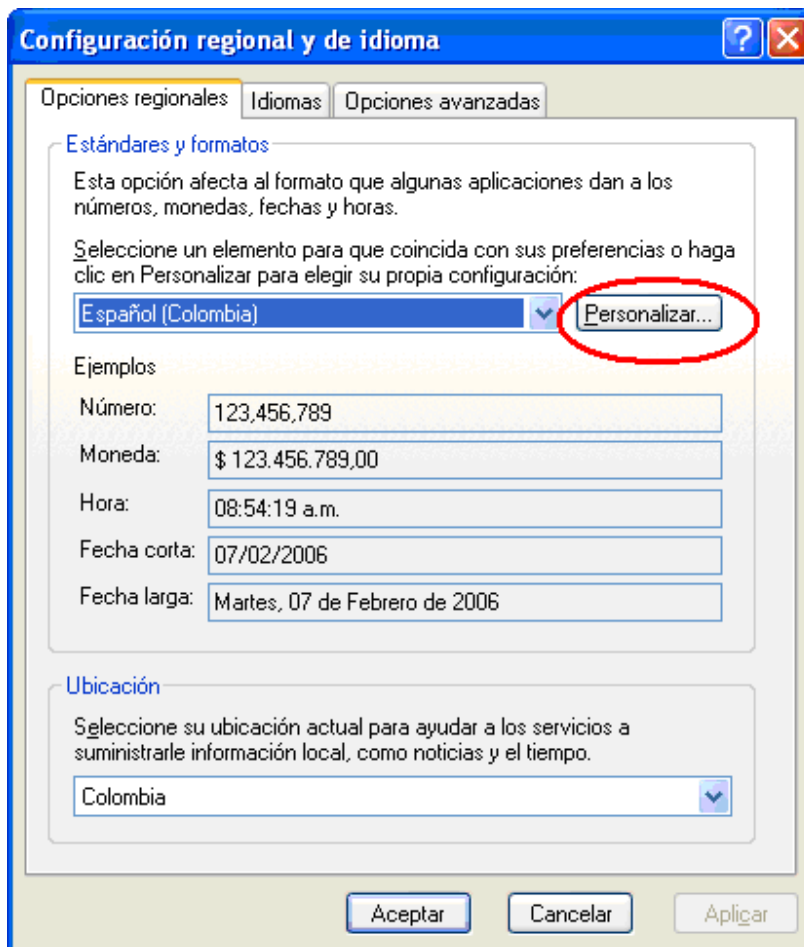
Configuración regional y de idioma

?

Opciones regionales | Idiomas | Opciones avanzadas

Estándares y formatos

Esta opción afecta al formato que algunas aplicaciones dan a los números, monedas, fechas y horas.

Seleccione un elemento para que coincida con sus preferencias o haga clic en Personalizar para elegir su propia configuración:

Español (Colombia)

Personalizar...

Ejemplos

| | |
|---|---|
| Número: | 123,456,789 |
| Moneda: | $ 123.456.789,00 |
| Hora: | 08:54:19 a.m. |
| Fecha corta: | 07/02/2006 |
| Fecha larga: | Martes, 07 de Febrero de 2006 |

Ubicación

Seleccione su ubicación actual para ayudar a los servicios a suministrarle información local, como noticias y el tiempo.

Colombia

Aceptar | Cancelar | Aplicar